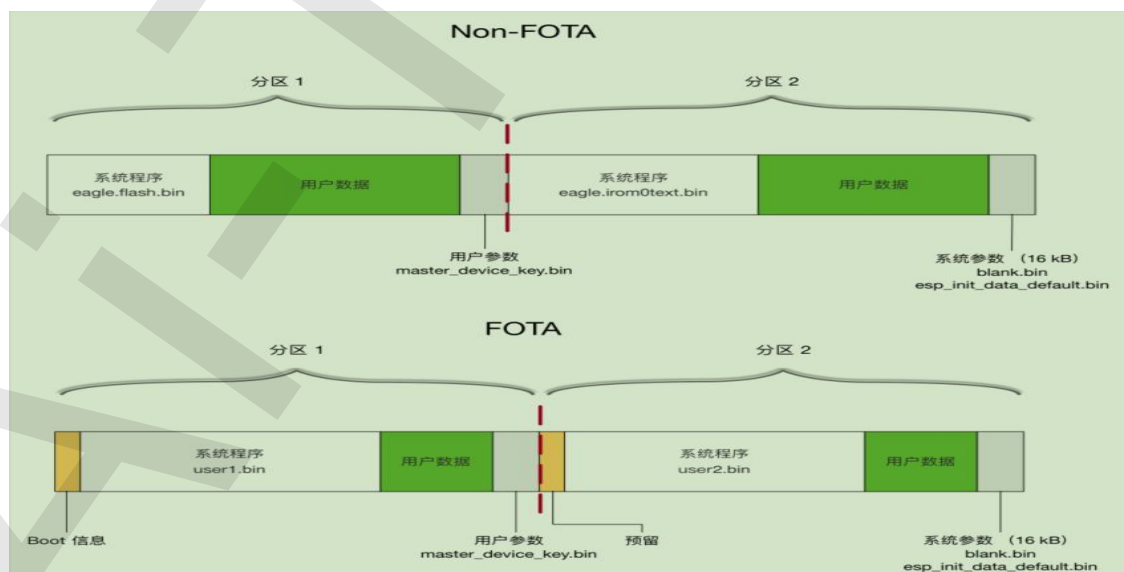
Non-FOTA

分区 1

分区 2

系统程序
eagle.flash.bin

用户数据

系统程序
eagle.irom0text.bin

用户数据

用户参数
master_device_key.bin

系统参数 （16 kB）
blank.bin
esp_init_data_default.bin

FOTA

分区 1

分区 2

系统程序
user1.bin

用户数据

系统程序
user2.bin

用户数据

Boot 信息

用户参数
master_device_key.bin

预留

系统参数 （16 kB）
blank.bin
esp_init_data_default.bin